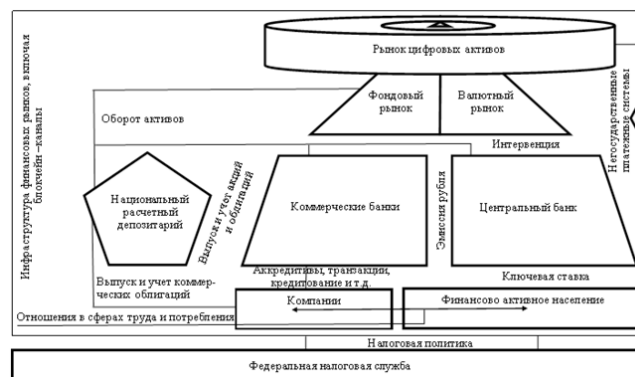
Рынок цифровых активов

Инфраструктура финансовых рынков, включая блокчейн–каналы

Негосударственные платежные системы

Оборот активов

Фондовый рынок

Валютный рынок

Интервенция

Национальный расчетный депозитарий

Выпуск и учет акций и облигаций

Коммерческие банки

Эмиссия рубля

Центральный банк

Выпуск и учет коммерческих облигаций

Аккредитивы, транзакции, кредитование и т.д.

Ключевая ставка

Компании

Финансово активное население

Отношения в сферах труда и потребления

Налоговая политика

Федеральная налоговая служба